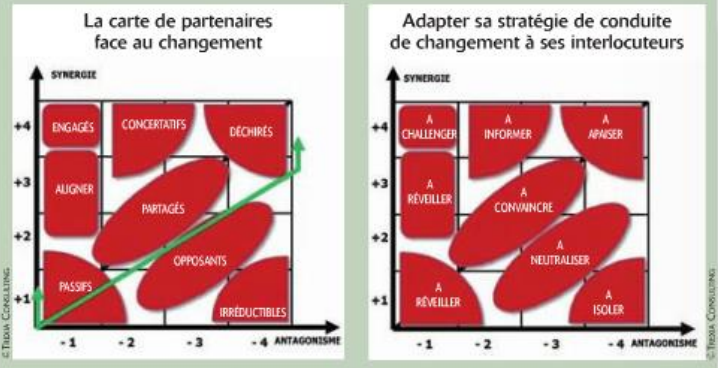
La carte de partenaires face au changement

SYNERGIE

+4
+3
+2
+1

ENGAGÉS
CONCERTATIFS
DÉCHIRÉS
ALIGNER
PARTAGÉS
OPPOSANTS
PASSIFS
IRRÉDUCTIBLES

- 1
- 2
- 3
- 4
ANTAGONISME

©TEDIA CONSULTING

Adapter sa stratégie de conduite de changement à ses interlocuteurs

SYNERGIE

+4
+3
+2
+1

A CHALLENGER
A INFORMER
A APAISER
A RÉVEILLER
A CONVAINCRE
A NEUTRALISER
A RÉVEILLER
A ISOLER

- 1
- 2
- 3
- 4
ANTAGONISME

©TEDIA CONSULTING